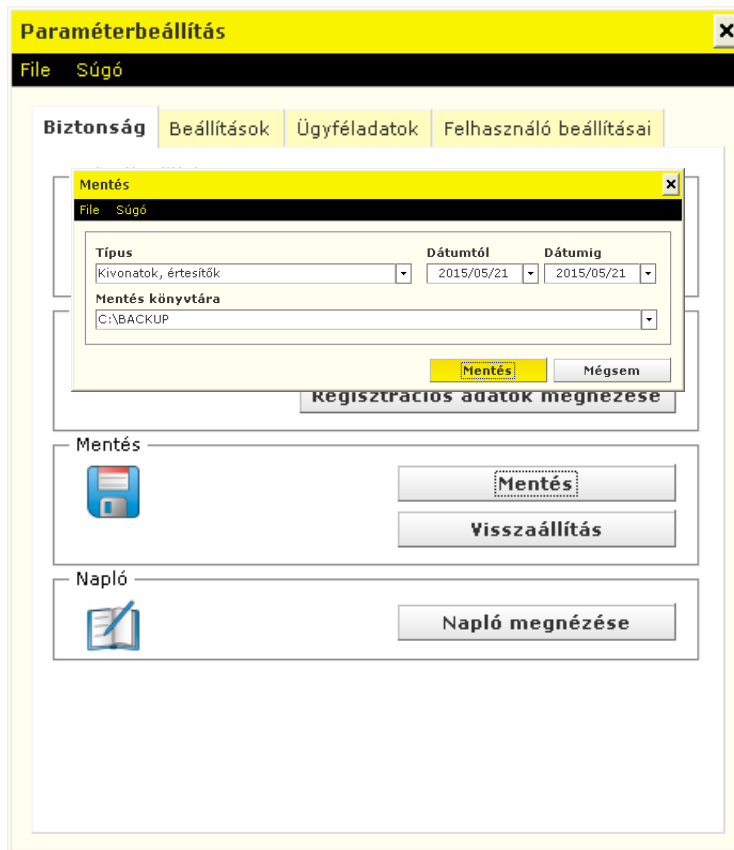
Paraméterbeállítás
File Súgó

Biztonság Beállítások Ügyféladatok Felhasználó beállításai

Mentés
File Súgó

Típus
Kivonatok, értesítők
Dátumtól
2015/05/21
Dátumig
2015/05/21
Mentés könyvtára
C:\BACKUP

Mentés Mégsem

Regisztrációs adatok megnézése

Mentés
Mentés
Visszaállítás

Napló
Napló megnézése